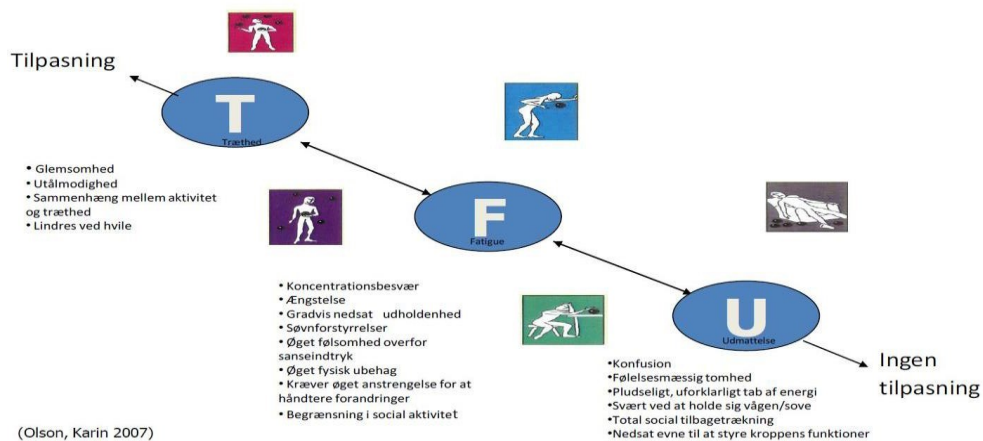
Tilpasning

T
Træthed

• Glemsomhed
• Utålmodighed
• Sammenhæng mellem aktivitet og træthed
• Lindres ved hvile

F
Fatigue

• Koncentrationsbesvær
• Ængstelse
• Gradvis nedsat udholdenhed
• Søvnforstyrrelser
• Øget følsomhed overfor sanseindtryk
• Øget fysisk ubehag
• Kræver øget anstrengelse for at håndtere forandringer
• Begrænsning i social aktivitet

U
Udmattelse

Ingen tilpasning

•Konfusion
•Følelsesmæssig tomhed
•Pludseligt, uforklarligt tab af energi
•Svært ved at holde sig vågen/sove
•Total social tilbagetrækning
•Nedsat evne til at styre kroppens funktioner

(Olson, Karin 2007)